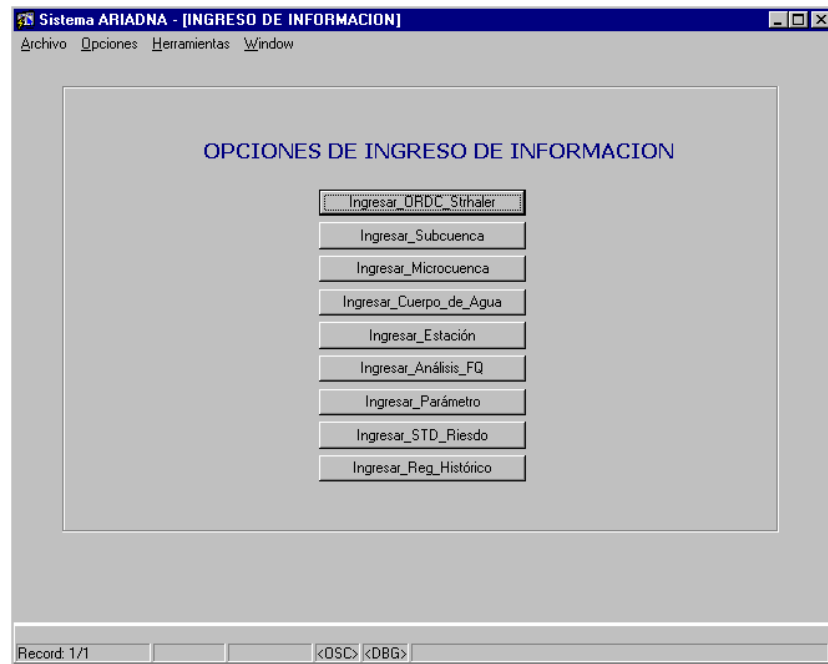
Sistema ARIADNA - [INGRESO DE INFORMACION]

Archivo Opciones Herramientas Window

OPCIONES DE INGRESO DE INFORMACION

Ingresar_ORDC_Strhaler

Ingresar_Subcuenca

Ingresar_Microcuenca

Ingresar_Cuerpo_de_Agua

Ingresar_Estación

Ingresar_Análisis_FQ

Ingresar_Parámetro

Ingresar_STD_Riesdo

Ingresar_Reg_Histórico

Record: 1/1 <OSC> <DBG>